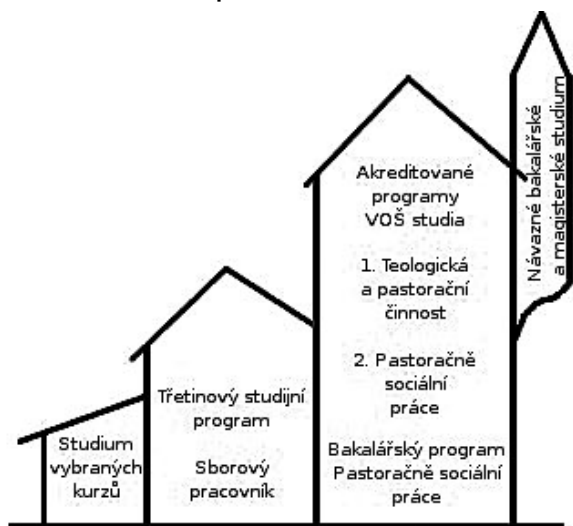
Studium vybraných kurzů

Třetinový studijní program

Sborový pracovník

Akreditované programy VOŠ studia

1. Teologická a pastorační činnost

2. Pastoračně sociální práce

Bakalářský program Pastoračně sociální práce

Návazné bakalářské a magisterské studium